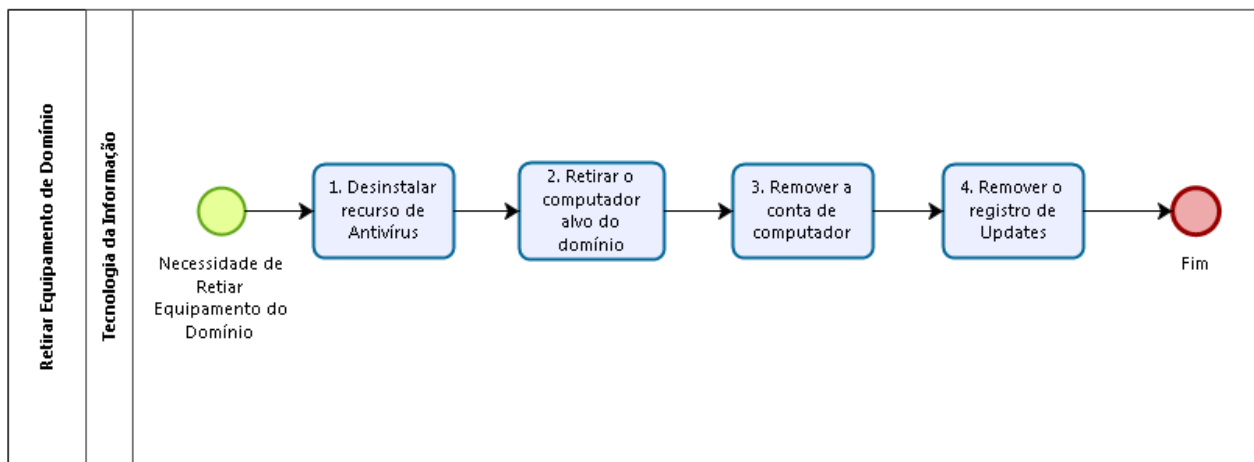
Retirar Equipamento de Domínio

Tecnologia da Informação

Necessidade de Retiar Equipamento do Domínio

1. Desinstalar recurso de Antivírus

2. Retirar o computador alvo do domínio

3. Remover a conta de computador

4. Remover o registro de Updates

Fim